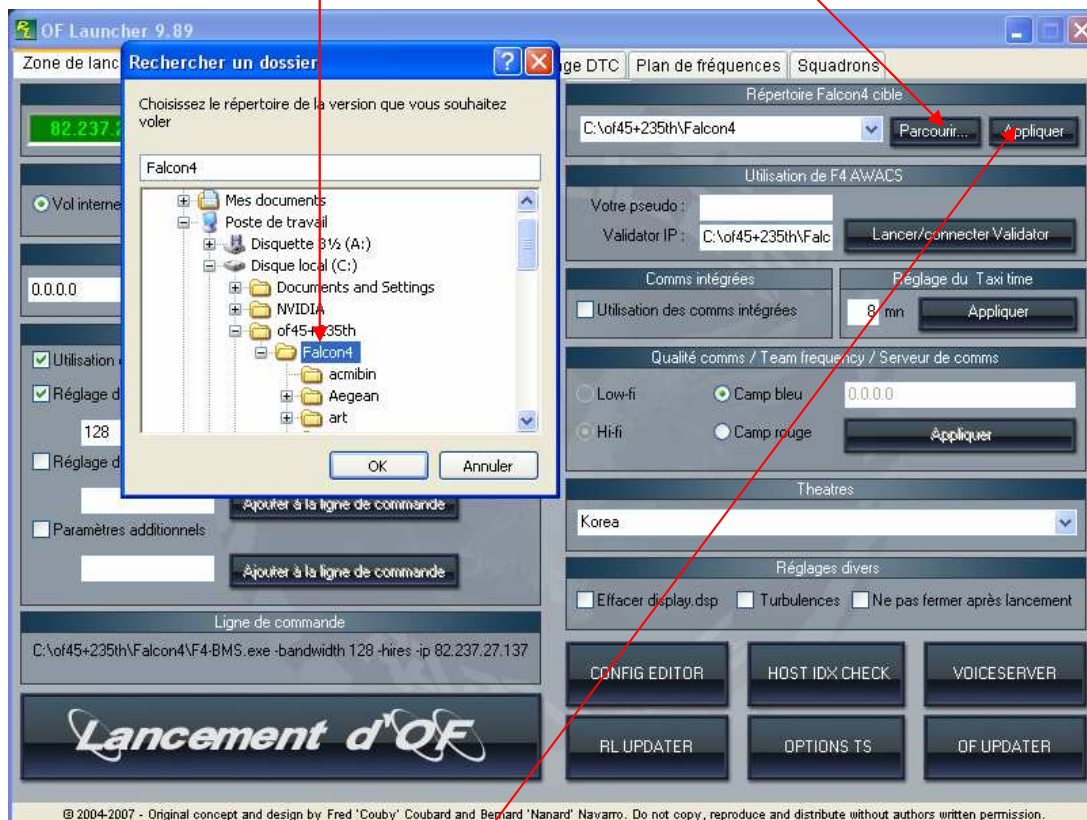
OF Launcher 9.89

Zone de lanc

ge DTC | Plan de fréquences | Squadrons

82.237.2

Vol interne

0.0.0.0

Utilisation

Réglage d

128

Réglage d

Ajouter à la ligne de commande

Paramètres additionnels

Ajouter à la ligne de commande

Rechercher un dossier

Choisissez le répertoire de la version que vous souhaitez voler

Falcon4

Mes documents
Poste de travail
Disquette 3½ (A:)
Disque local (C:)
Documents and Settings
NVIDIA
of45+235th
Falcon4
acmibin
Aegean
art

OK

Annuler

Répertoire Falcon4 cible

C:\of45+235th\Falcon4

Parcourir...

Appliquer

Utilisation de F4 AWACS

Votre pseudo :

Validator IP :

C:\of45+235th\Falc

Lancer/connecter Validator

Comms intégrées

Utilisation des comms intégrées

Réglage du Taxi time

8 mn

Appliquer

Qualité comms / Team frequency / Serveur de comms

Low-fi

Camp bleu

0.0.0.0

Hi-fi

Camp rouge

Appliquer

Theatres

Korea

Réglages divers

Effacer display.dsp

Turbulences

Ne pas fermer après lancement

Ligne de commande

C:\of45+235th\Falcon4\F4-BMS.exe -bandwidth 128 -hires -ip 82.237.27.137

Lancement d'OF

CONFIG EDITOR

HOST IDX CHECK

VOICESERVER

RL UPDATER

OPTIONS TS

OF UPDATER

© 2004-2007 - Original concept and design by Fred 'Couby' Coubard and Bernard 'Nanard' Navarro. Do not copy, reproduce and distribute without authors written permission.